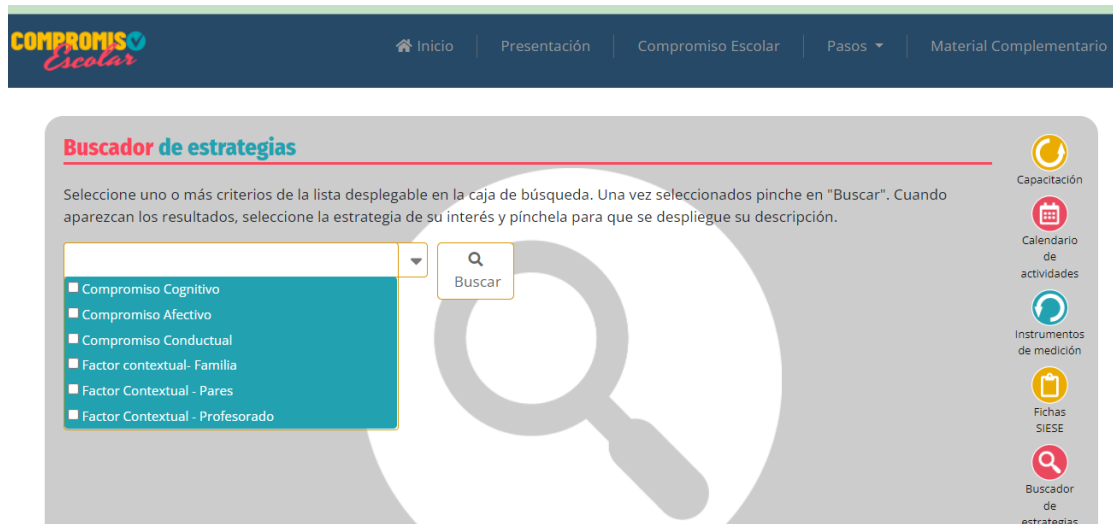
COMPROMISO Escolar

Inicio | Presentación | Compromiso Escolar | Pasos | Material Complementario

Buscador de estrategias

Seleccione uno o más criterios de la lista desplegable en la caja de búsqueda. Una vez seleccionados pinche en "Buscar". Cuando aparezcan los resultados, seleccione la estrategia de su interés y pínchela para que se despliegue su descripción.

Buscar

Compromiso Cognitivo
Compromiso Afectivo
Compromiso Conductual
Factor contextual- Familia
Factor Contextual - Pares
Factor Contextual - Profesorado

Capacitación

Calendario de actividades

Instrumentos de medición

Fichas SIESE

Buscador de estrategias